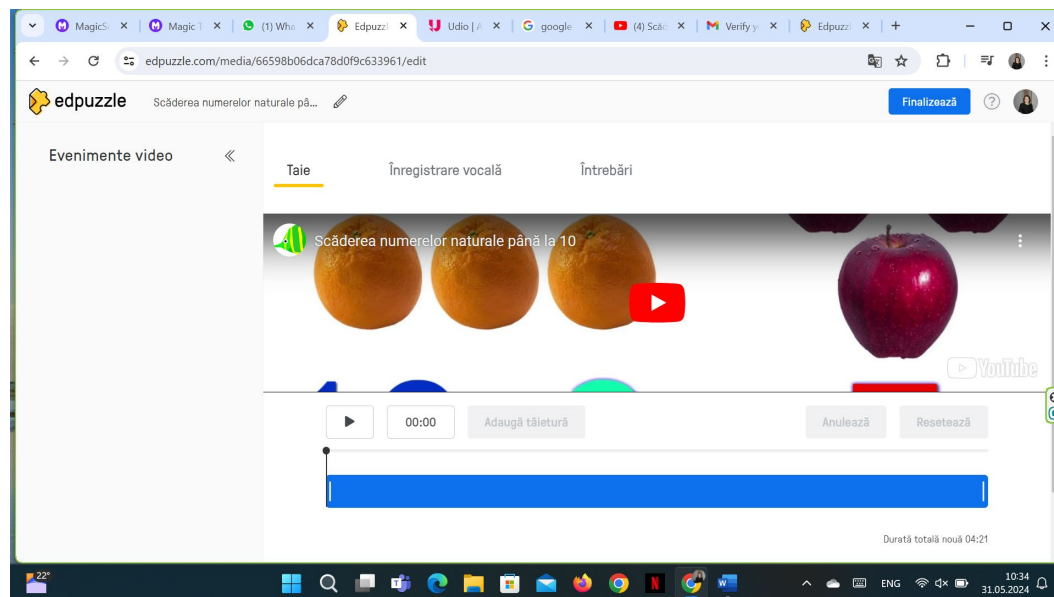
MagicSc ×
Magic T ×
(1) Wha ×
Edpuzzl ×
Udio | A ×
google ×
(4) Scă ×
Verify y ×
Edpuzzl ×
+

edpuzzle.com/media/66598b06dca78d0f9c633961/edit

edpuzzle
Scăderea numerelor naturale pâ...
Finalizează

Evenimente video

Taie
Înregistrare vocală
Întrebări

Scăderea numerelor naturale până la 10

YouTube

00:00
Adaugă tăietură
Anulează
Resetează

Durată totală nouă 04:21

22°
ENG
10:34
31.05.2024